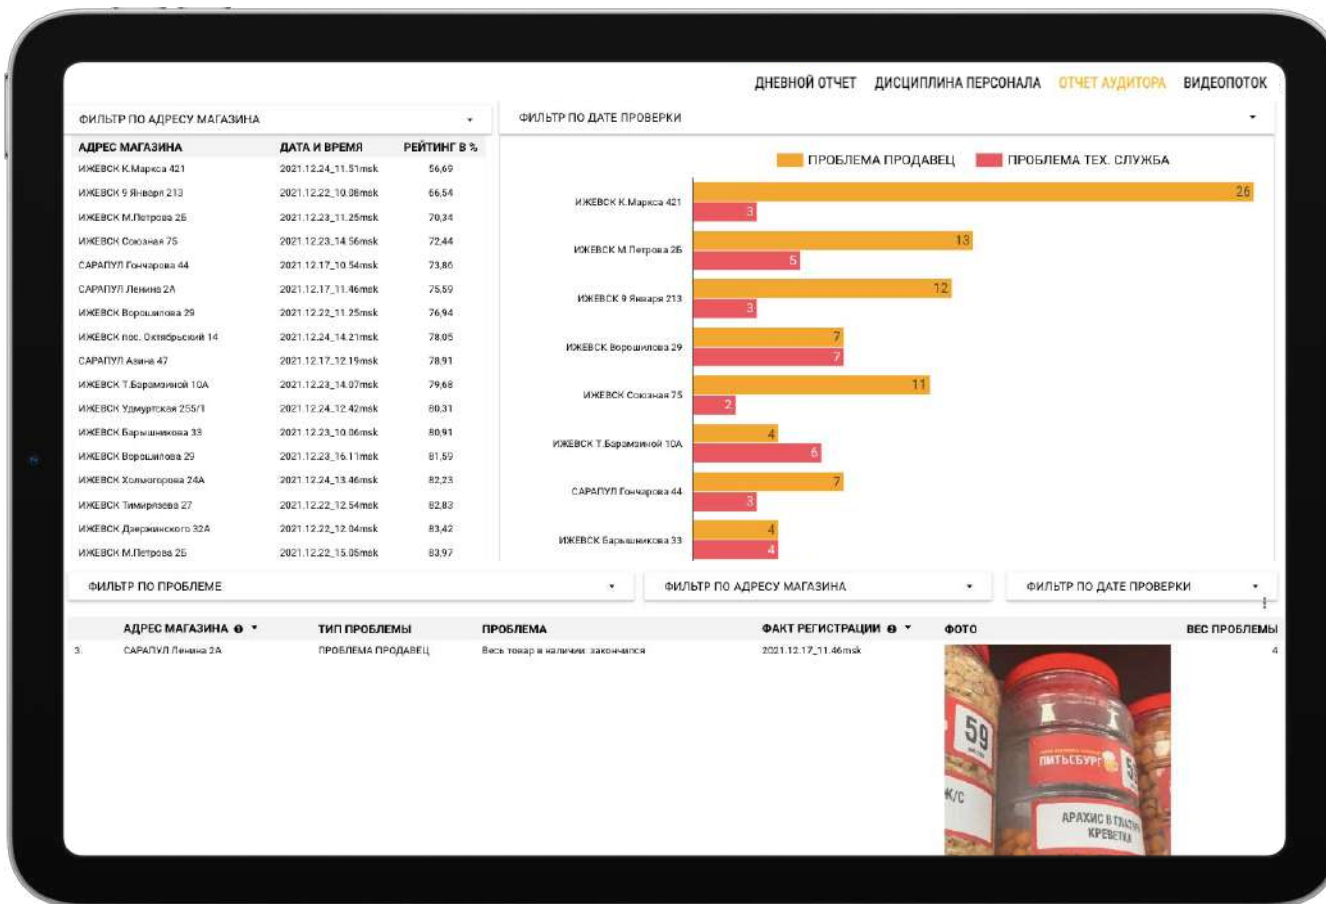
ДНЕВНОЙ ОТЧЕТ ДИСЦИПЛИНА ПЕРСОНАЛА ОТЧЕТ АУДИТОРА ВИДЕОПОТОК

ФИЛЬТР ПО АДРЕСУ МАГАЗИНА

| АДРЕС МАГАЗИНА | ДАТА И ВРЕМЯ | РЕЙТИНГ В % |
|---|---|---|
| ИЖЕВСК К.Маркса 421 | 2021.12.24_11.51msk | 56,69 |
| ИЖЕВСК 9 Января 213 | 2021.12.22_10.08msk | 66,54 |
| ИЖЕВСК М.Петрова 26 | 2021.12.23_11.25msk | 70,34 |
| ИЖЕВСК Союзная 75 | 2021.12.23_14.56msk | 72,44 |
| САРАПУЛ Гончарова 44 | 2021.12.17_10.54msk | 73,86 |
| САРАПУЛ Ленина 2А | 2021.12.17_11.46msk | 75,59 |
| ИЖЕВСК Ворошилова 29 | 2021.12.22_11.25msk | 76,94 |
| ИЖЕВСК пос. Октябрьский 14 | 2021.12.24_14.21msk | 78,05 |
| САРАПУЛ Азина 47 | 2021.12.17_12.19msk | 78,91 |
| ИЖЕВСК Т.Барамзиной 10А | 2021.12.23_14.07msk | 79,68 |
| ИЖЕВСК Удмуртская 255/1 | 2021.12.24_12.42msk | 80,31 |
| ИЖЕВСК Барышникова 33 | 2021.12.23_10.06msk | 80,91 |
| ИЖЕВСК Ворошилова 29 | 2021.12.23_16.11msk | 81,59 |
| ИЖЕВСК Холмогорова 24А | 2021.12.24_13.46msk | 82,23 |
| ИЖЕВСК Тимирязева 27 | 2021.12.22_12.54msk | 82,83 |
| ИЖЕВСК Дзержинского 32А | 2021.12.22_12.04msk | 83,42 |
| ИЖЕВСК М.Петрова 26 | 2021.12.22_15.05msk | 83,97 |

ФИЛЬТР ПО ДАТЕ ПРОВЕРКИ

ПРОБЛЕМА ПРОДАВЕЦ ПРОБЛЕМА ТЕХ. СЛУЖБА

ИЖЕВСК К.Маркса 421 26 3
ИЖЕВСК М.Петрова 26 13 5
ИЖЕВСК 9 Января 213 12 3
ИЖЕВСК Ворошилова 29 7 7
ИЖЕВСК Союзная 75 11 2
ИЖЕВСК Т.Барамзиной 10А 4 6
САРАПУЛ Гончарова 44 7 3
ИЖЕВСК Барышникова 33 4 4

ФИЛЬТР ПО ПРОБЛЕМЕ ФИЛЬТР ПО АДРЕСУ МАГАЗИНА ФИЛЬТР ПО ДАТЕ ПРОВЕРКИ

| | АДРЕС МАГАЗИНА | ТИП ПРОБЛЕМЫ | ПРОБЛЕМА | ФАКТ РЕГИСТРАЦИИ | ФОТО | ВЕС ПРОБЛЕМЫ |
|---|---|---|---|---|---|---|
| 3. | САРАПУЛ Ленина 2А | ПРОБЛЕМА ПРОДАВЕЦ | Весь товар в наличии закончился | 2021.12.17_11.46msk | | 4 |

59 К/С ПИТЬСБУРГ АРАХИС В ГЛАЗУРИ КРЕВЕТКА